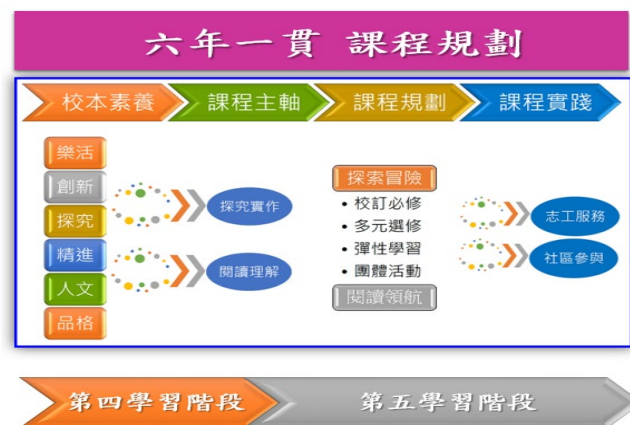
六年一貫 課程規劃

校本素養

課程主軸

課程規劃

課程實踐

樂活

創新

探究

精進

人文

品格

探究實作

閱讀理解

探索冒險

• 校訂必修

• 多元選修

• 彈性學習

• 團體活動

閱讀領航

志工服務

社區參與

第四學習階段

第五學習階段